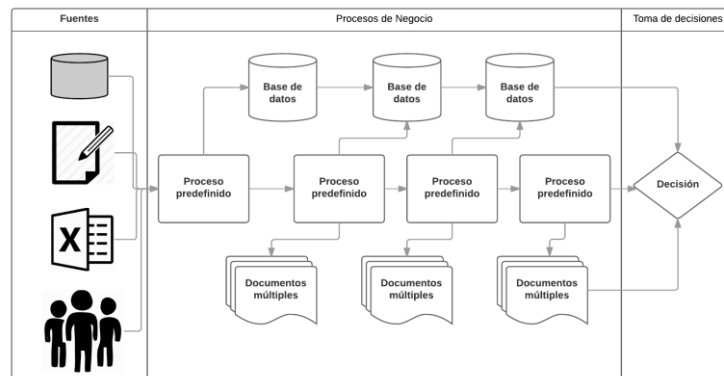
Fuentes

Procesos de Negocio

Toma de decisiones

Base de datos

Base de datos

Base de datos

Proceso predefinido

Proceso predefinido

Proceso predefinido

Proceso predefinido

Decisión

X

Documentos múltiples

Documentos múltiples

Documentos múltiples